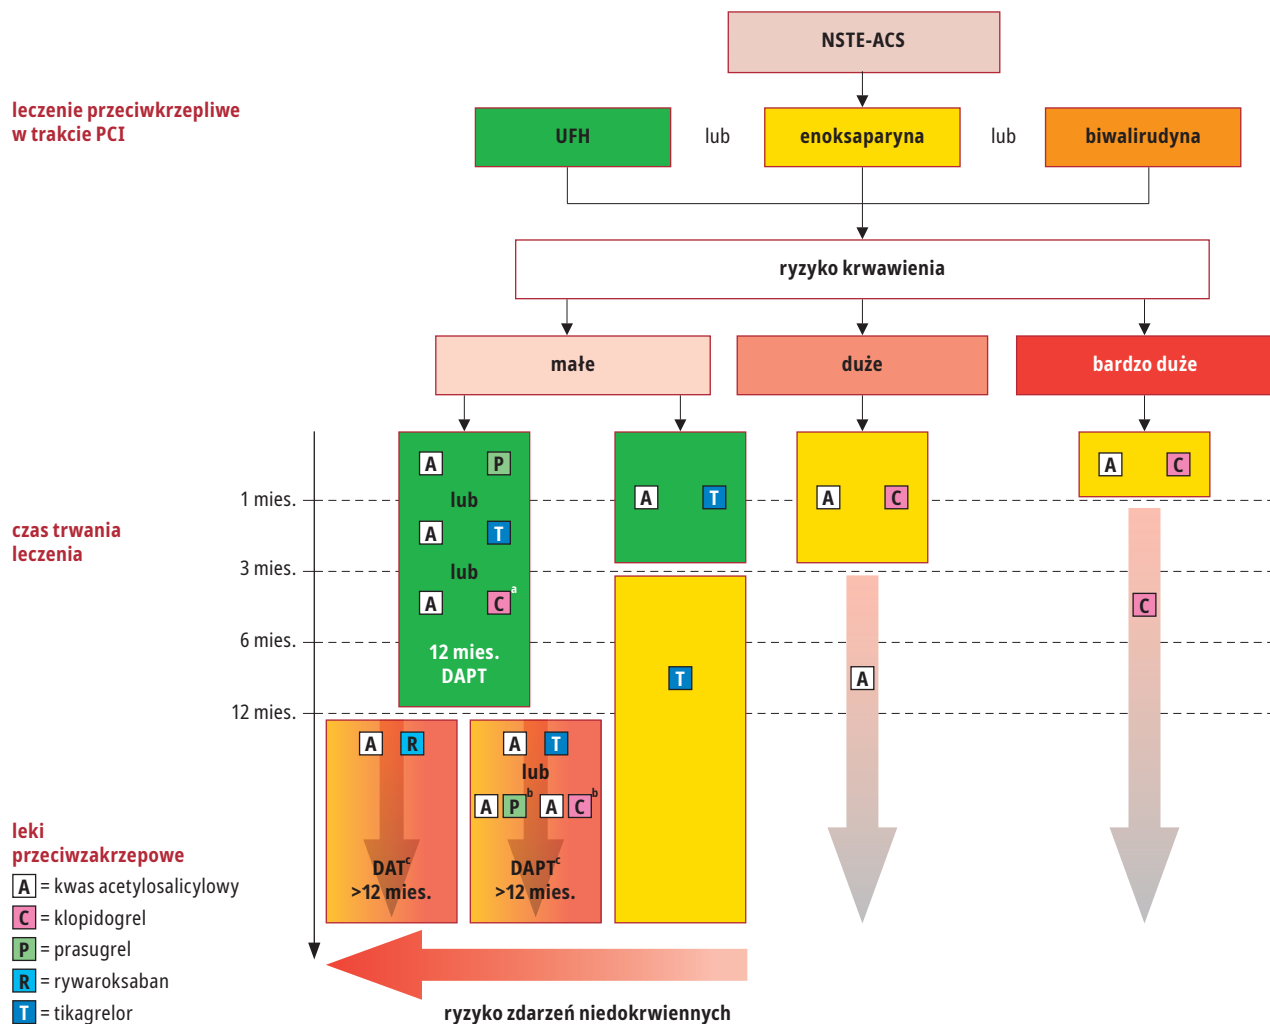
NSTE-ACS

leczenie przeciwkrzepliwe w trakcie PCI

UFH lub enoksaparyna lub biwalirudyna

ryzyko krwawienia

małe

duże

bardzo duże

czas trwania leczenia

1 mies.

3 mies.

6 mies.

12 mies.

A P
lub
A T
lub
A C$^{a}$
12 mies. DAPT

A T

A C

A C

T

A

C

A R
DAT$^{c}$ >12 mies.

A T
lub
A P$^{b}$ A C$^{b}$
DAPT$^{c}$ >12 mies.

leki przeciwzakrzepowe
A = kwas acetylosalicylowy
C = klopidogrel
P = prasugrel
R = rywaroksaban
T = tikagrelor

ryzyko zdarzeń niedokrwiennych